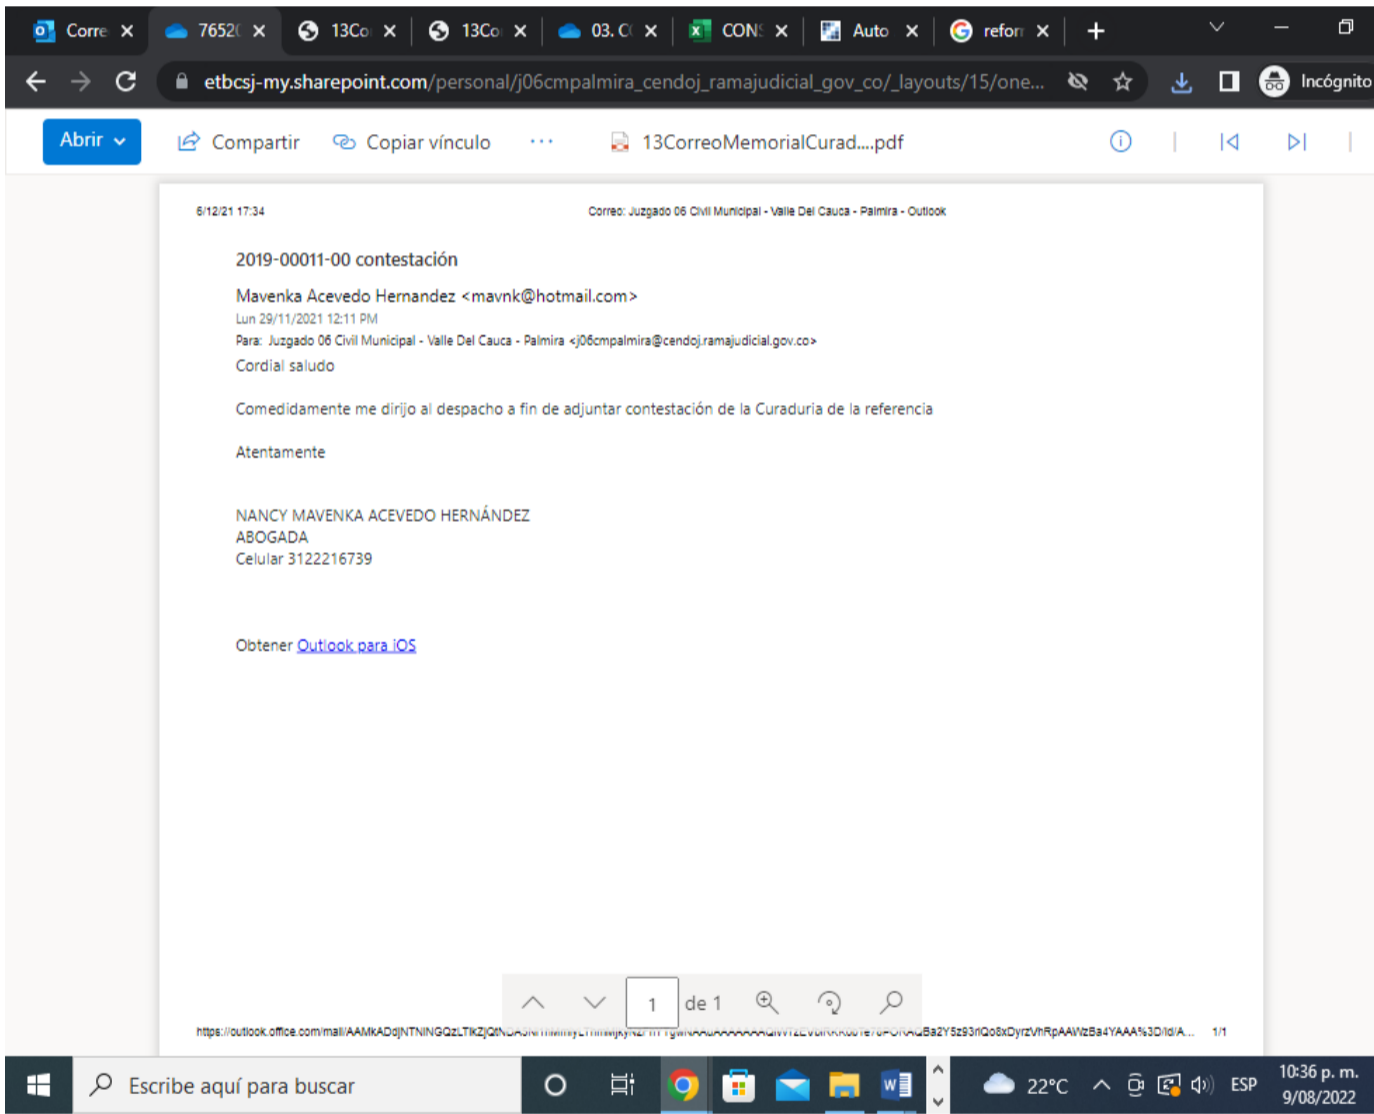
Corre ✕ 7652( ✕ 13Co ✕ 13Co ✕ 03. C( ✕ CON: ✕ Auto ✕ reforr ✕ +

etbcsj-my.sharepoint.com/personal/j06cmpalmira_cendoj_ramajudicial_gov_co/_layouts/15/one... Incógnito

Abrir Compartir Copiar vínculo ··· 13CorreoMemorialCurad....pdf

6/12/21 17:34 Correo: Juzgado 06 Civil Municipal - Valle Del Cauca - Palmira - Outlook

2019-00011-00 contestación

Mavenka Acevedo Hernandez <mavnk@hotmail.com>
Lun 29/11/2021 12:11 PM
Para: Juzgado 06 Civil Municipal - Valle Del Cauca - Palmira <j06cmpalmira@cendoj.ramajudicial.gov.co>

Cordial saludo

Comedidamente me dirijo al despacho a fin de adjuntar contestación de la Curaduria de la referencia

Atentamente

NANCY MAVENKA ACEVEDO HERNÁNDEZ
ABOGADA
Celular 3122216739

Obtener Outlook para iOS

1 de 1

https://outlook.office.com/mail/AAMkADdjNTNINGQzLTkZjQtN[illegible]Ba2Y5z93nQo8xDyrzVhRpAAWzBa4YAAA%3D/id/A... 1/1

Escribe aquí para buscar 22°C ESP 10:36 p. m. 9/08/2022